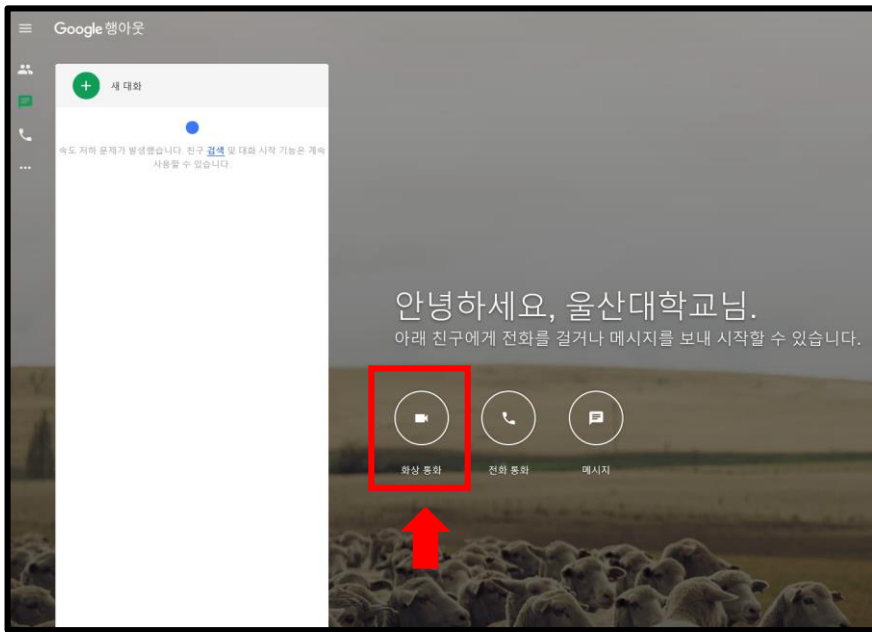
Google 행아웃

새 대화

속도 저하 문제가 발생했습니다. 친구 검색 및 대화 시작 기능은 계속 사용할 수 있습니다.

안녕하세요, 울산대학교님.
아래 친구에게 전화를 걸거나 메시지를 보내 시작할 수 있습니다.

화상 통화
전화 통화
메시지